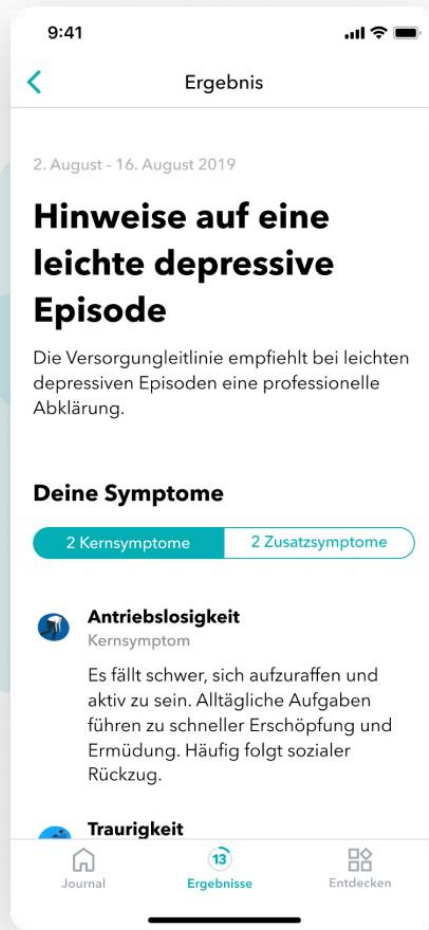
9:41

<

Ergebnis

2. August - 16. August 2019

Hinweise auf eine leichte depressive Episode

Die Versorgungleitlinie empfiehlt bei leichten depressiven Episoden eine professionelle Abklärung.

Deine Symptome

2 Kernsymptome | 2 Zusatzsymptome

Antriebslosigkeit
Kernsymptom

Es fällt schwer, sich aufzuraffen und aktiv zu sein. Alltägliche Aufgaben führen zu schneller Erschöpfung und Ermüdung. Häufig folgt sozialer Rückzug.

Traurigkeit

Journal

13
Ergebnisse

Entdecken